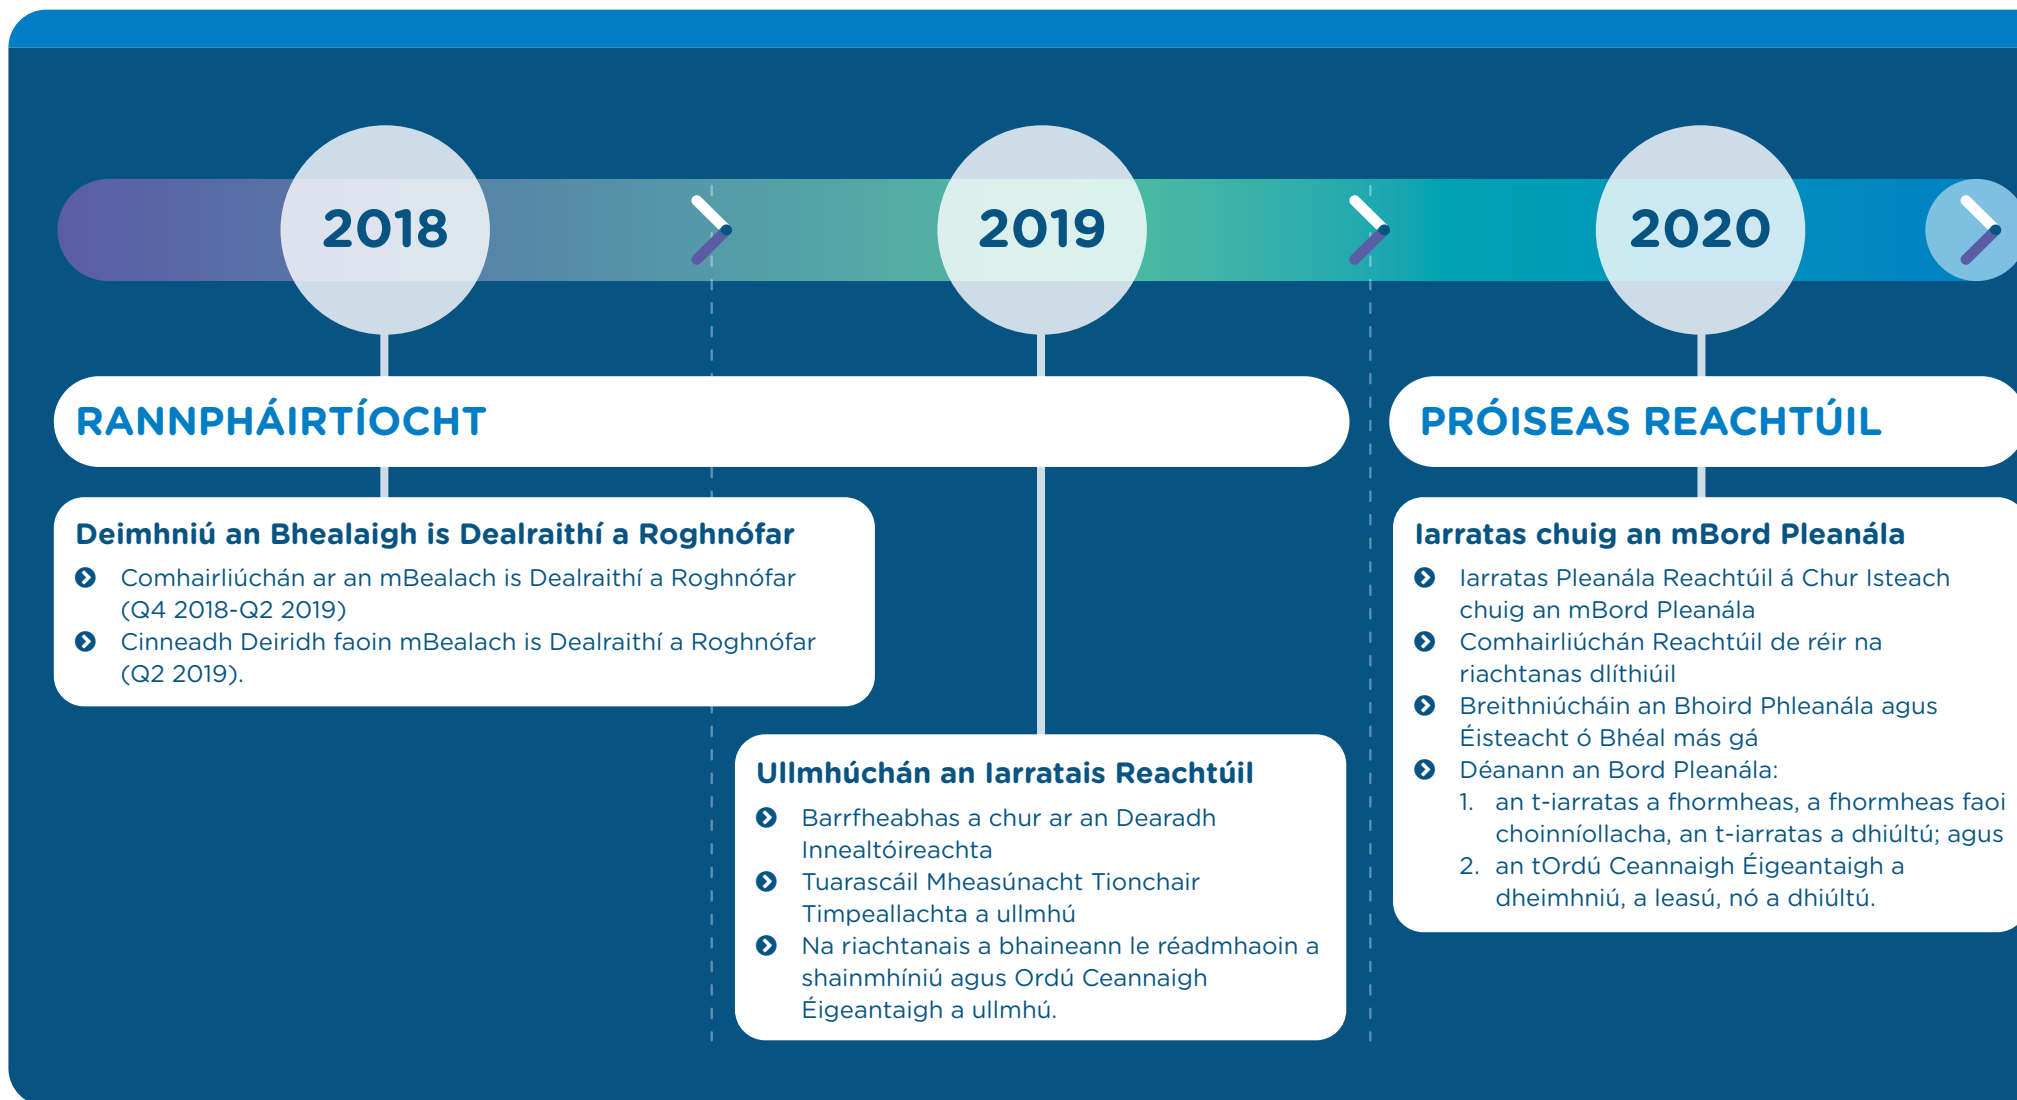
2018

2019

2020

RANNPHÁIRTÍOCHT

PRÓISEAS REACHTÚIL

Deimhniú an Bhealaigh is Dealraithí a Roghnófar

Comhairliúchán ar an mBealach is Dealraithí a Roghnófar (Q4 2018-Q2 2019)

Cinneadh Deiridh faoin mBealach is Dealraithí a Roghnófar (Q2 2019).

Ullmhúchán an Iarratais Reachtúil

Barrfheabhas a chur ar an Dearadh Innealtóireachta

Tuarascáil Mheasúnacht Tionchair Timpeallachta a ullmhú

Na riachtanais a bhaineann le réadmhaoin a shainmhíniú agus Ordú Ceannaigh Éigeantaigh a ullmhú.

Iarratas chuig an mBord Pleanála

Iarratas Pleanála Reachtúil á Chur Isteach chuig an mBord Pleanála

Comhairliúchán Reachtúil de réir na riachtanas dlíthiúil

Breithniúcháin an Bhoird Phleanála agus Éisteacht ó Bhéal más gá

Déanann an Bord Pleanála:
1. an t-iarratas a fhormheas, a fhormheas faoi choinníollacha, an t-iarratas a dhiúltú; agus
2. an tOrdú Ceannaigh Éigeantaigh a dheimhniú, a leasú, nó a dhiúltú.